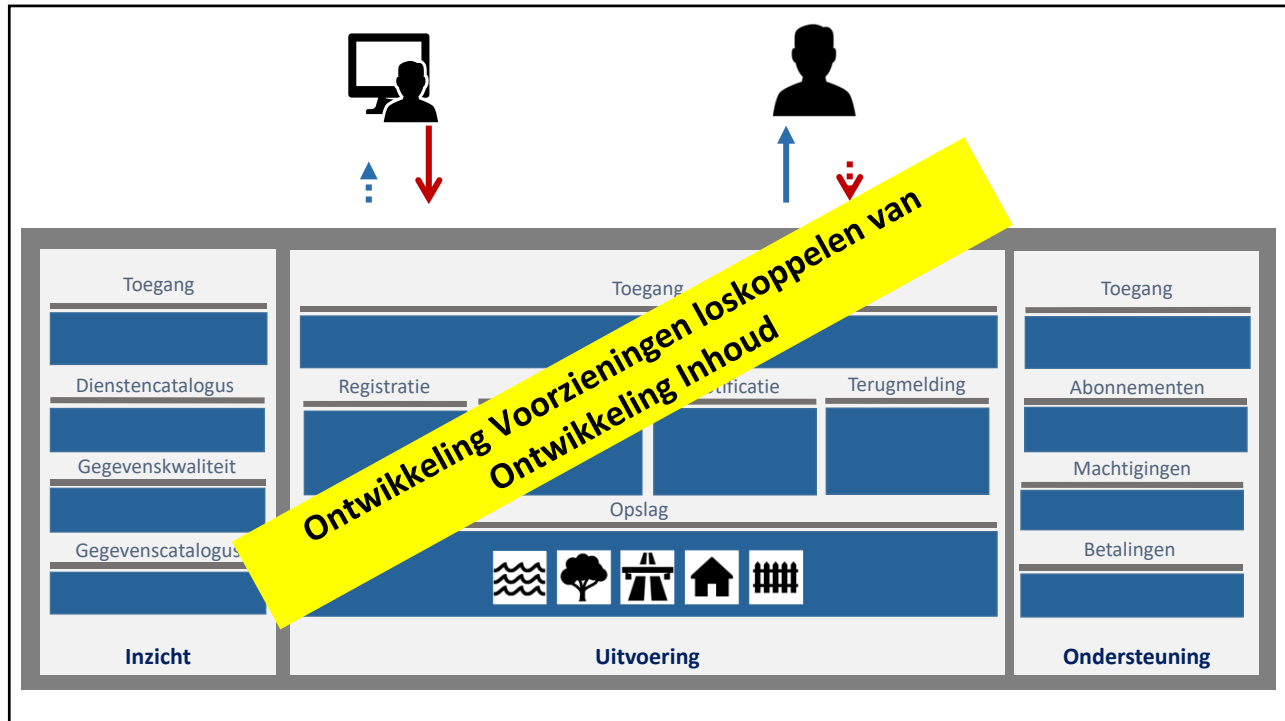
Toegang

Dienstencatalogus

Gegevenskwaliteit

Gegevenscatalogus

Inzicht

Toegang

Registratie

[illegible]tificatie

Terugmelding

Opslag

Uitvoering

Toegang

Abonnementen

Machtigingen

Betalingen

Ondersteuning

Ontwikkeling Voorzieningen loskoppelen van Ontwikkeling Inhoud